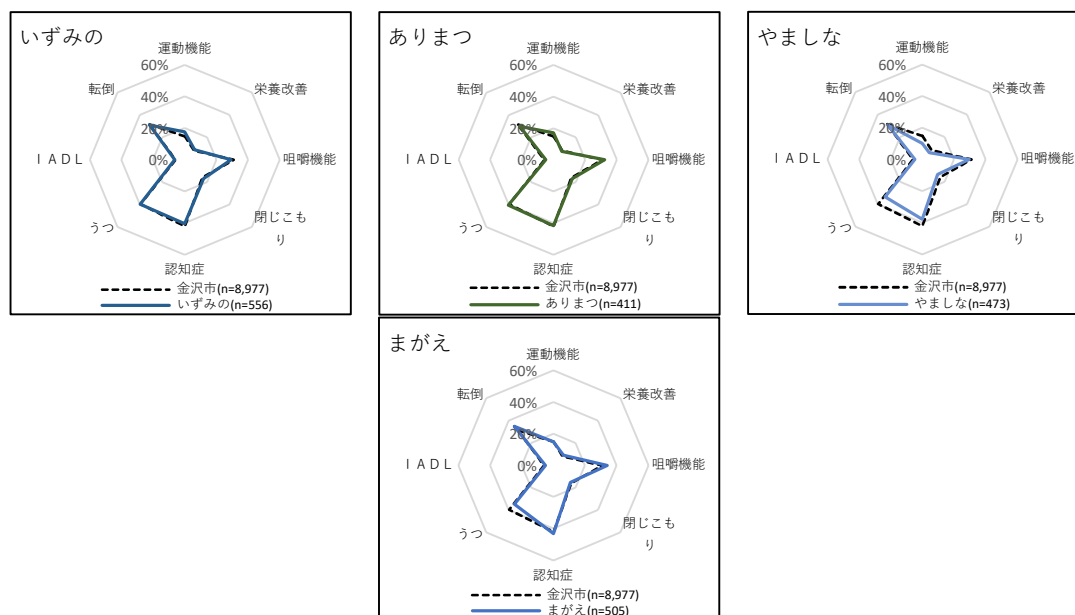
いずみの

運動機能
60%
40%
20%
0%
栄養改善
咀嚼機能
閉じこもり
認知症
うつ
ＩＡＤＬ
転倒

金沢市(n=8,977)
いずみの(n=556)

ありまつ

運動機能
60%
40%
20%
0%
栄養改善
咀嚼機能
閉じこもり
認知症
うつ
ＩＡＤＬ
転倒

金沢市(n=8,977)
ありまつ(n=411)

やましな

運動機能
60%
40%
20%
0%
栄養改善
咀嚼機能
閉じこもり
認知症
うつ
ＩＡＤＬ
転倒

金沢市(n=8,977)
やましな(n=473)

まがえ

運動機能
60%
40%
20%
0%
栄養改善
咀嚼機能
閉じこもり
認知症
うつ
ＩＡＤＬ
転倒

金沢市(n=8,977)
まがえ(n=505)